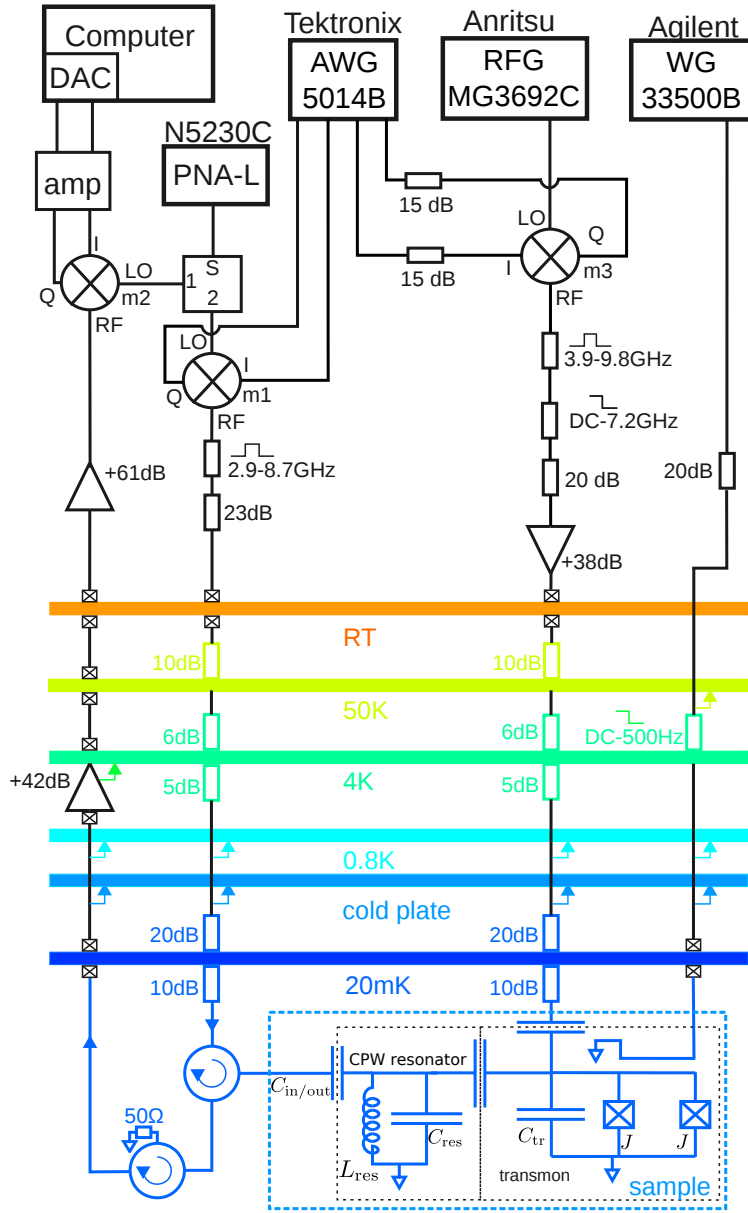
Computer
DAC
amp
N5230C
PNA-L
Tektronix
AWG
5014B
Anritsu
RFG
MG3692C
Agilent
WG
33500B
I
Q
LO
m2
RF
1
S
2
LO
Q
I
m1
RF
2.9-8.7GHz
23dB
+61dB
15 dB
15 dB
LO
Q
I
m3
RF
3.9-9.8GHz
DC-7.2GHz
20 dB
+38dB
20dB
RT
10dB
10dB
50K
6dB
6dB
DC-500Hz
+42dB
4K
5dB
5dB
0.8K
cold plate
20dB
20dB
20mK
10dB
10dB
$C_{\text{in/out}}$
CPW resonator
$L_{\text{res}}$
$C_{\text{res}}$
$C_{\text{tr}}$
$J$
$J$
transmon
sample
50Ω